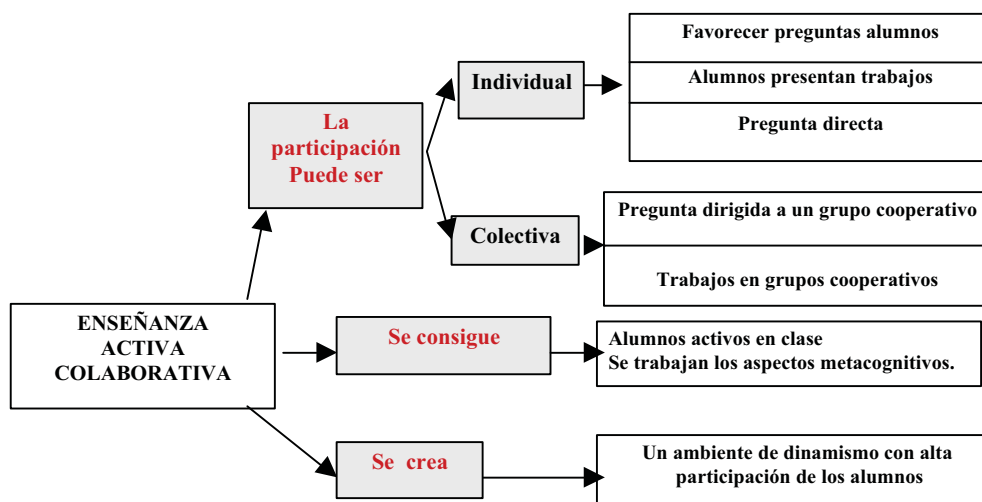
ENSEÑANZA ACTIVA COLABORATIVA

La participación Puede ser

Individual

Favorecer preguntas alumnos

Alumnos presentan trabajos

Pregunta directa

Colectiva

Pregunta dirigida a un grupo cooperativo

Trabajos en grupos cooperativos

Se consigue

Alumnos activos en clase
Se trabajan los aspectos metacognitivos.

Se crea

Un ambiente de dinamismo con alta participación de los alumnos